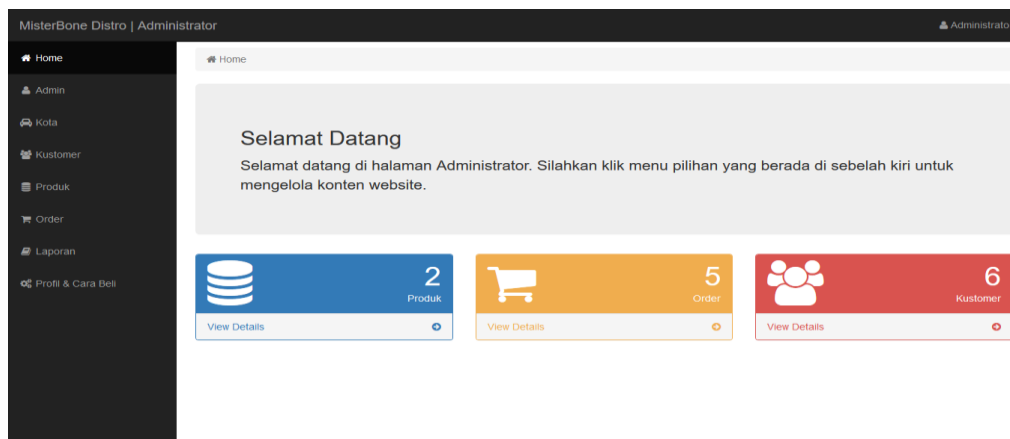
MisterBone Distro | Administrator

Administrato

Home
Admin
Kota
Kustomer
Produk
Order
Laporan
Profil & Cara Beli

Home

Selamat Datang

Selamat datang di halaman Administrator. Silahkan klik menu pilihan yang berada di sebelah kiri untuk mengelola konten website.

2
Produk
View Details

5
Order
View Details

6
Kustomer
View Details